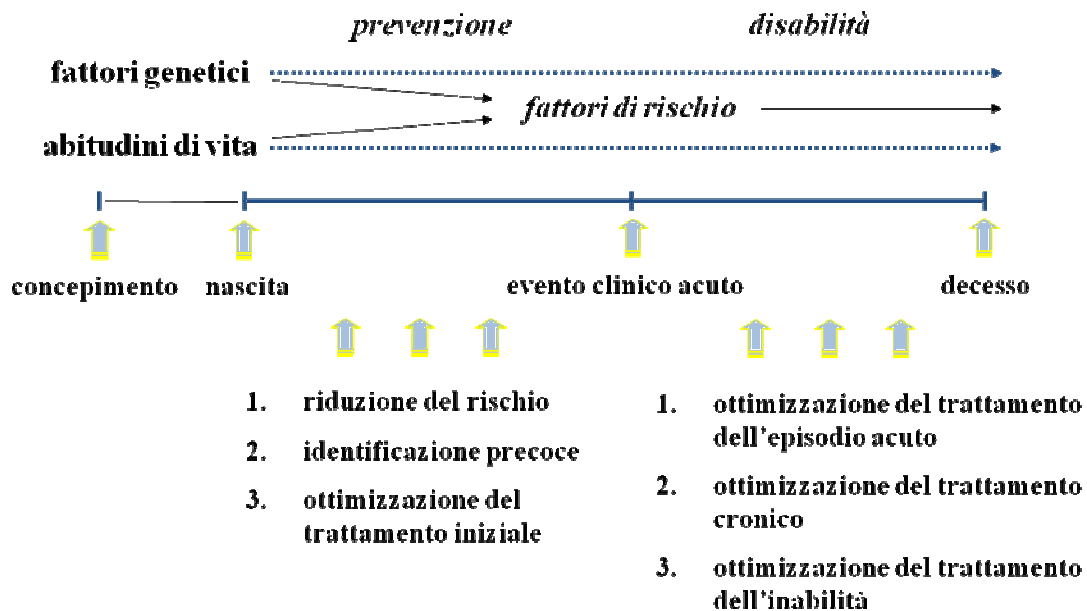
prevenzione

disabilità

fattori genetici

fattori di rischio

abitudini di vita

concepimento

nascita

evento clinico acuto

decesso

1. riduzione del rischio
2. identificazione precoce
3. ottimizzazione del trattamento iniziale

1. ottimizzazione del trattamento dell'episodio acuto
2. ottimizzazione del trattamento cronico
3. ottimizzazione del trattamento dell'inabilità